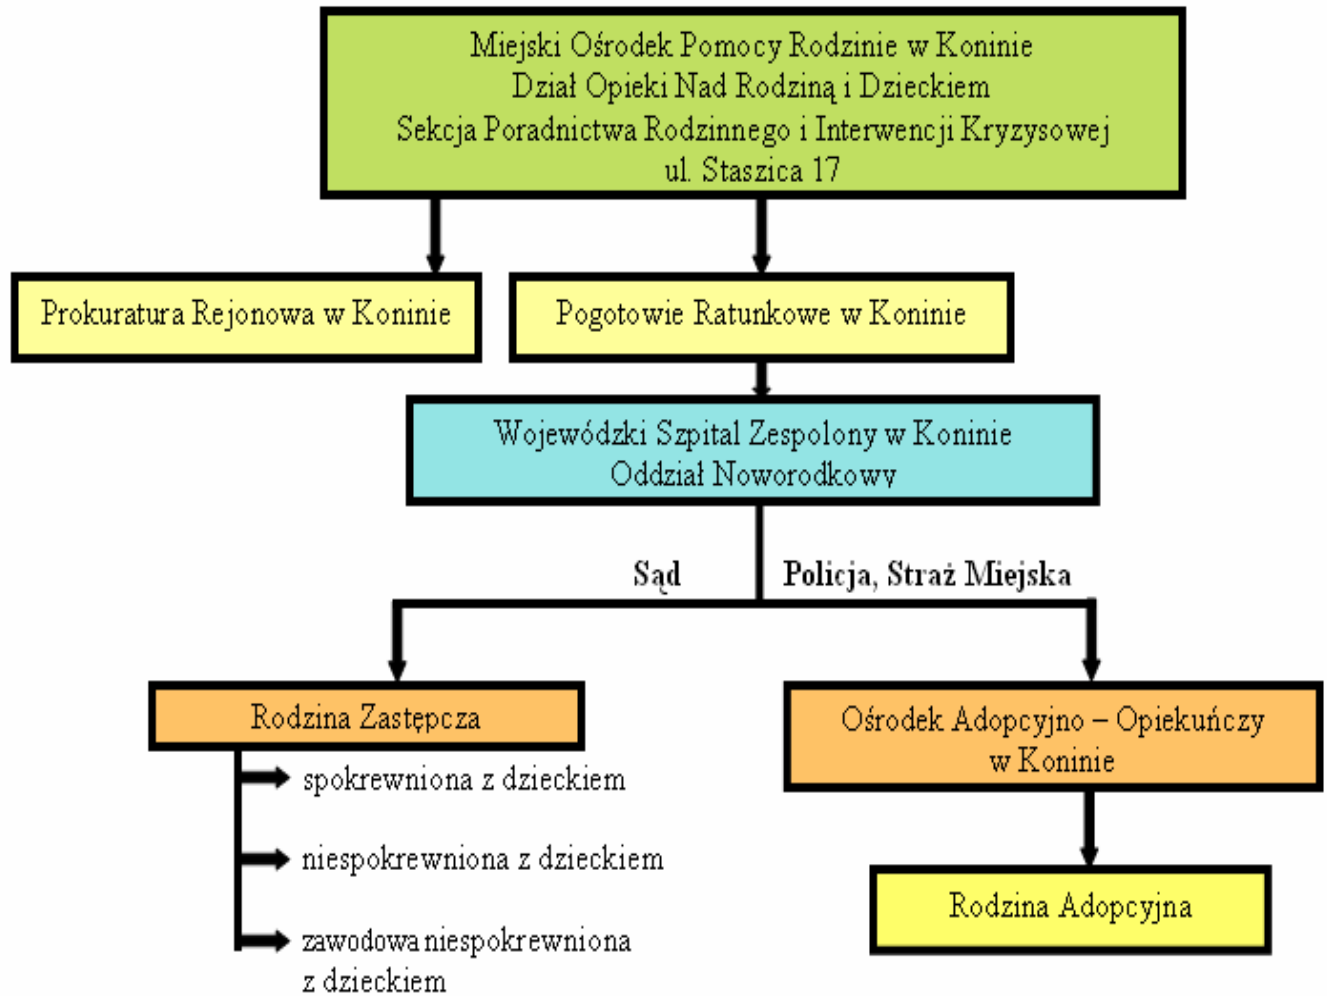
Miejski Ośrodek Pomocy Rodzinie w Koninie
Dział Opieki Nad Rodziną i Dzieckiem
Sekcja Poradnictwa Rodzinnego i Interwencji Kryzysowej
ul. Staszica 17

Prokuratura Rejonowa w Koninie

Pogotowie Ratunkowe w Koninie

Wojewódzki Szpital Zespolony w Koninie
Oddział Noworodkowy

Sąd

Policja, Straż Miejska

Rodzina Zastępcza

spokrewniona z dzieckiem

niespokrewniona z dzieckiem

zawodowa niespokrewniona z dzieckiem

Ośrodek Adopcyjno – Opiekuńczy w Koninie

Rodzina Adopcyjna